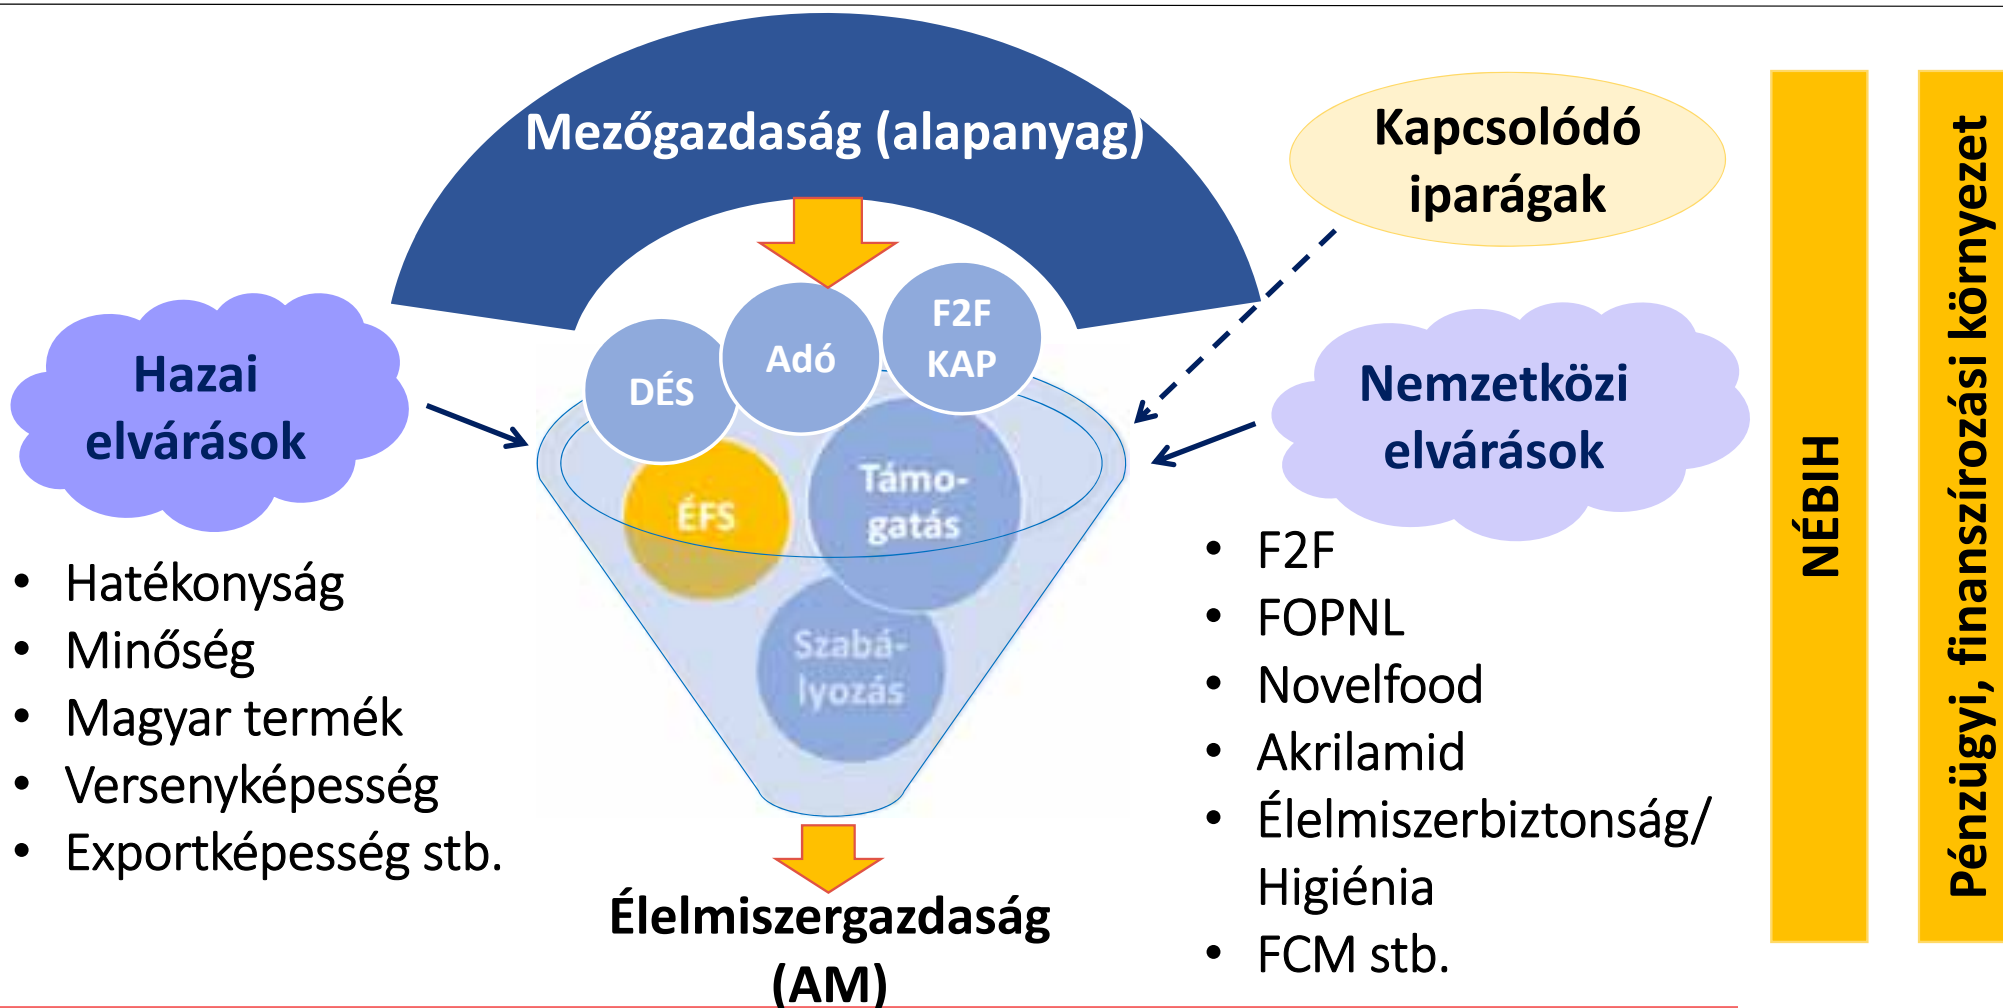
Mezőgazdaság (alapanyag)

Kapcsolódó iparágak

Hazai elvárások

DÉS

Adó

F2F KAP

ÉFS

Támogatás

Szabályozás

Nemzetközi elvárások

NÉBIH

Pénzügyi, finanszírozási környezet

• Hatékonyság
• Minőség
• Magyar termék
• Versenyképesség
• Exportképesség stb.

• F2F
• FOPNL
• Novelfood
• Akrilamid
• Élelmiszerbiztonság/ Higiénia
• FCM stb.

Élelmiszergazdaság (AM)